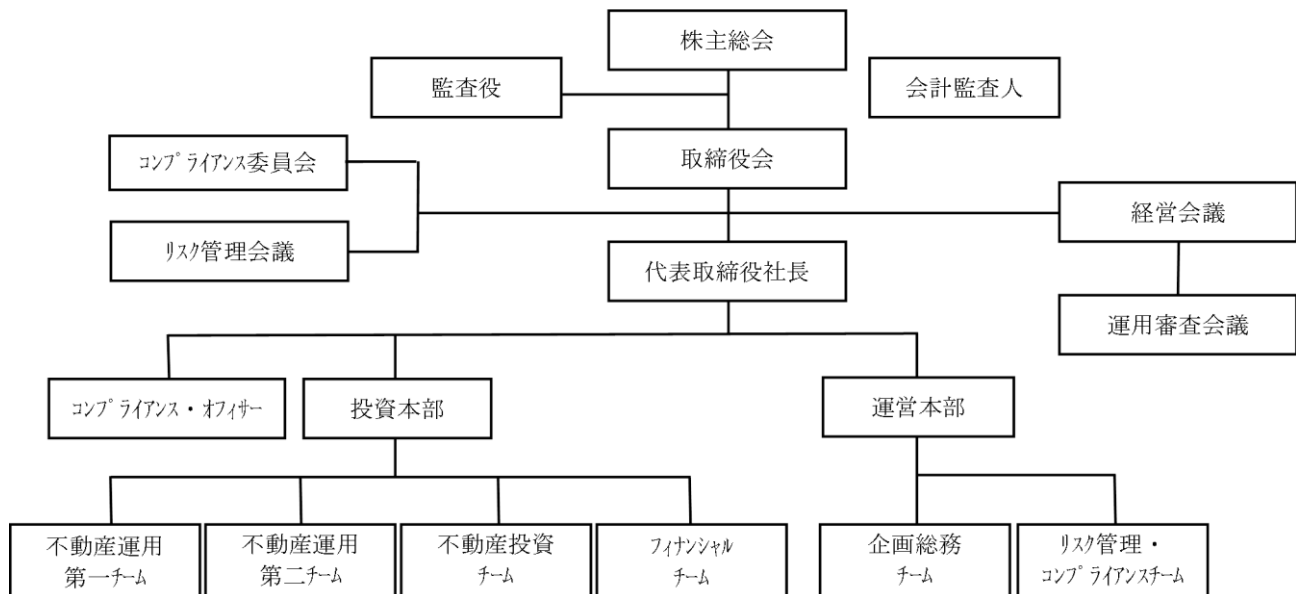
株主総会

監査役

会計監査人

コンプライアンス委員会

取締役会

経営会議

リスク管理会議

代表取締役社長

運用審査会議

コンプライアンス・オフィサー

投資本部

運営本部

不動産運用第一チーム

不動産運用第二チーム

不動産投資チーム

フィナンシャルチーム

企画総務チーム

リスク管理・コンプライアンスチーム